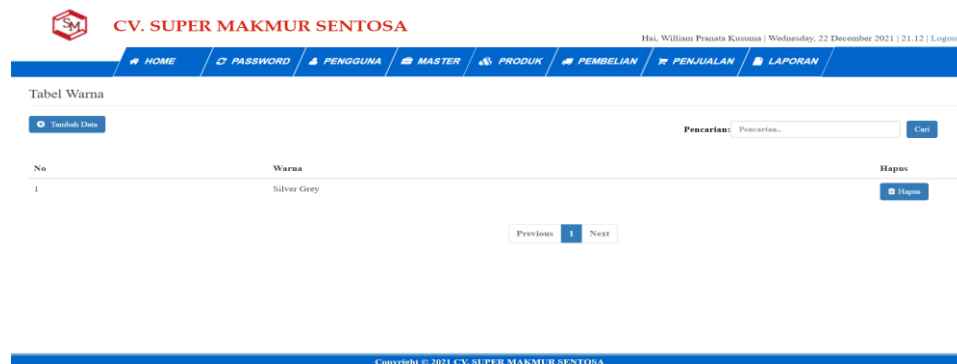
SM

CV. SUPER MAKMUR SENTOSA

Hai, William Pranata Kusuma | Wednesday, 22 December 2021 | 21.12 | Logou

HOME PASSWORD PENGGUNA MASTER PRODUK PEMBELIAN PENJUALAN LAPORAN

Tabel Warna

Tambah Data

Pencarian: Pencarian.. Cari

| No | Warna | Hapus |
|---|---|---|
| 1 | Silver Grey | Hapus |

Previous 1 Next

Copyright © 2021 CV. SUPER MAKMUR SENTOSA